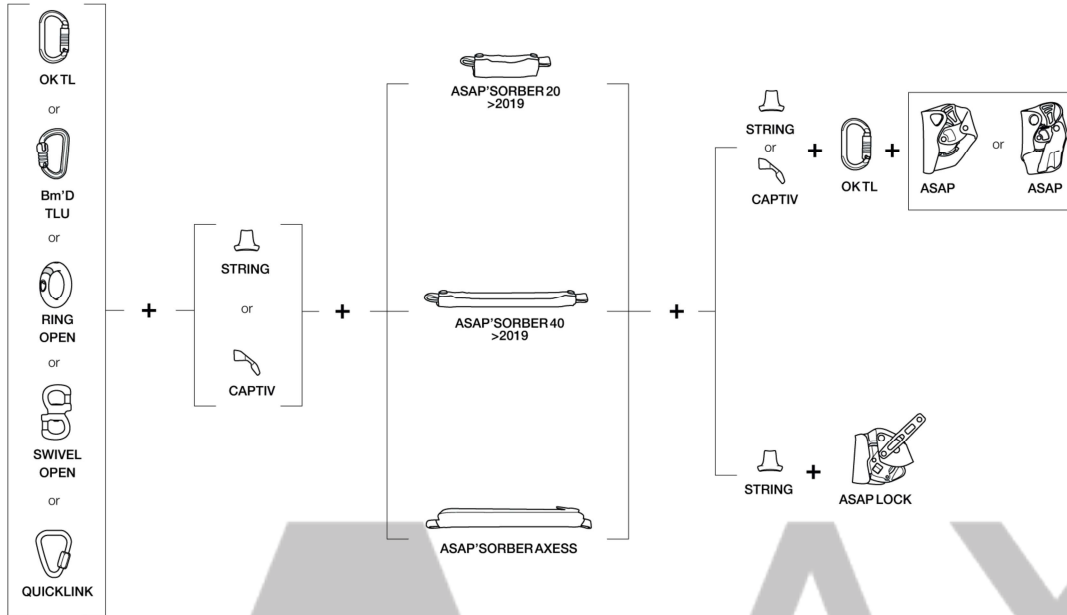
OK TL

or

Bm'D TLU

or

RING OPEN

or

SWIVEL OPEN

or

QUICKLINK

+

STRING

or

CAPTIV

+

ASAP'SORBER 20 >2019

ASAP'SORBER 40 >2019

ASAP'SORBER AXESS

+

STRING

or

CAPTIV

+

OK TL

+

ASAP

or

ASAP

STRING

+

ASAP LOCK